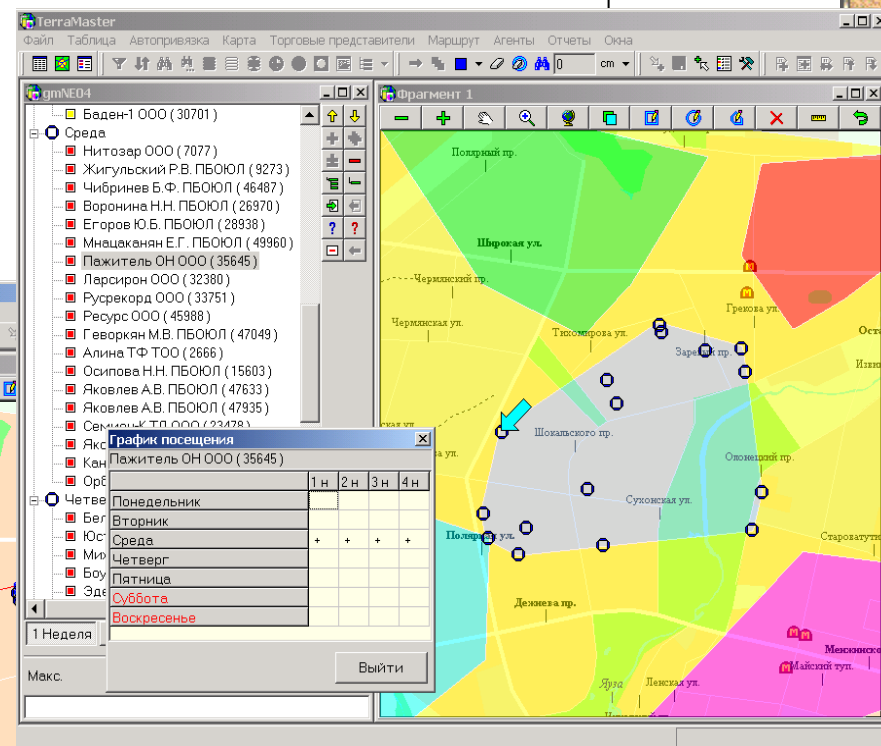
TerraMaster
Файл Таблица Автопривязка Карта Торговые представители Маршрут Агенты Отчеты Окна
0 cm

gmNE04
Баден-1 ООО ( 30701 )
Среда
Нитозар ООО ( 7077 )
Жигульский Р.В. ПБОЮЛ ( 9273 )
Чибринев Б.Ф. ПБОЮЛ ( 46487 )
Воронина Н.Н. ПБОЮЛ ( 26970 )
Егоров Ю.Б. ПБОЮЛ ( 28938 )
Мнацаканян Е.Г. ПБОЮЛ ( 49960 )
Пажитель ОН ООО ( 35645 )
Ларсирон ООО ( 32380 )
Русрекорд ООО ( 33751 )
Ресурс ООО ( 45988 )
Геворкян М.В. ПБОЮЛ ( 47049 )
Алина ТФ ТОО ( 2666 )
Осипова Н.Н. ПБОЮЛ ( 15603 )
Яковлев А.В. ПБОЮЛ ( 47633 )
Яковлев А.В. ПБОЮЛ ( 47935 )
Семицк ТД ООО ( 23478 )
Яко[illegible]
Кан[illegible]
Орб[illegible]
Четве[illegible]
Бел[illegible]
Юст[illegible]
Мих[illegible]
Боу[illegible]
Эде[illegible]
1 Неделя
Макс.

График посещения
Пажитель ОН ООО ( 35645 )

| | 1 н | 2 н | 3 н | 4 н |
|---|---|---|---|---|
| Понедельник | | | | |
| Вторник | | | | |
| Среда | + | + | + | + |
| Четверг | | | | |
| Пятница | | | | |
| Суббота | | | | |
| Воскресенье | | | | |

Выйти

Фрагмент 1
Полярный пр.
Широкая ул.
Черманский пр.
Чермянская ул.
Тихомирова ул.
Грекова ул.
Зарев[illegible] пр.
Ост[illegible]
Изви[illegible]
Шокальского пр.
Сухонская ул.
Олонецкий пр.
Полярная ул.
Старовату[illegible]
Дежнева пр.
Яуза
Ленская ул.
Майский туп.
Менжинского